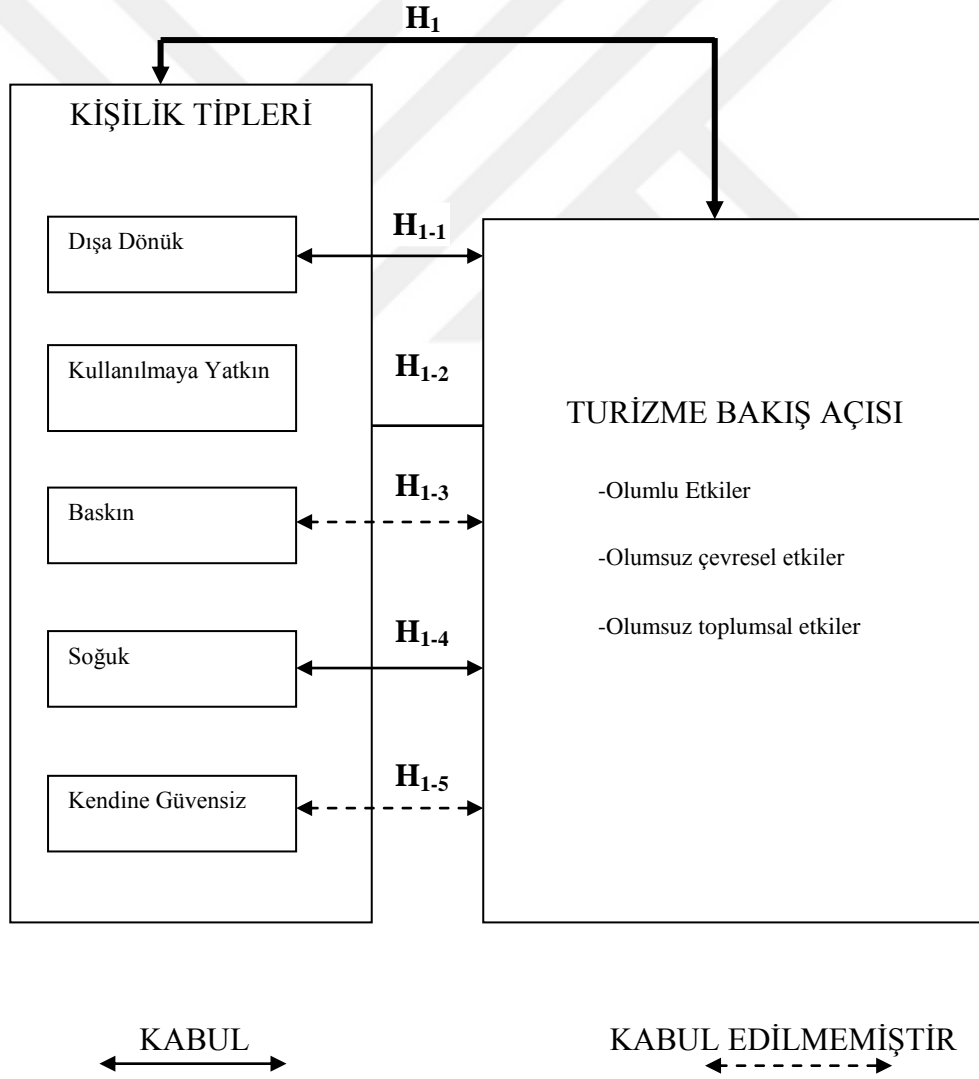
$H_1$

KİŞİLİK TİPLERİ

Dışa Dönük

$H_{1-1}$

Kullanılmaya Yatkın

$H_{1-2}$

TURİZME BAKIŞ AÇISI

-Olumlu Etkiler

-Olumsuz çevresel etkiler

-Olumsuz toplumsal etkiler

Baskın

$H_{1-3}$

Soğuk

$H_{1-4}$

Kendine Güvensiz

$H_{1-5}$

KABUL

KABUL EDİLMEMİŞTİR